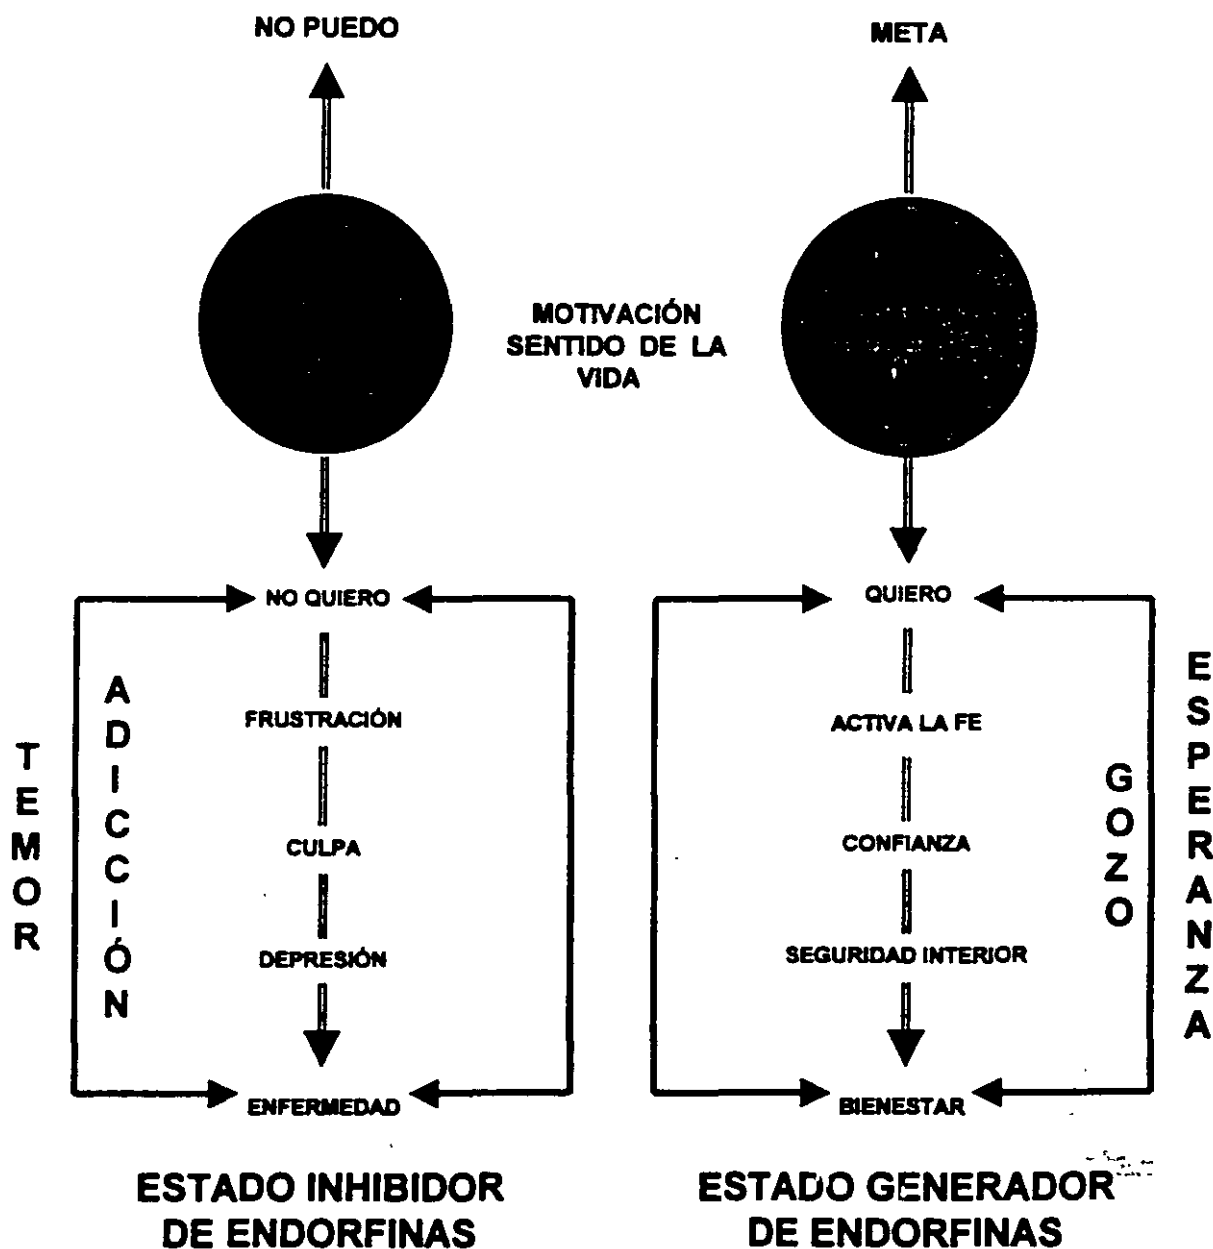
NO PUEDO

META

MOTIVACIÓN
SENTIDO DE LA
VIDA

NO QUIERO

FRUSTRACIÓN

CULPA

DEPRESIÓN

ENFERMEDAD

TEMOR

ADICCIÓN

QUIERO

ACTIVA LA FE

CONFIANZA

SEGURIDAD INTERIOR

BIENESTAR

GOZO

ESPERANZA

ESTADO INHIBIDOR DE ENDORFINAS

ESTADO GENERADOR DE ENDORFINAS